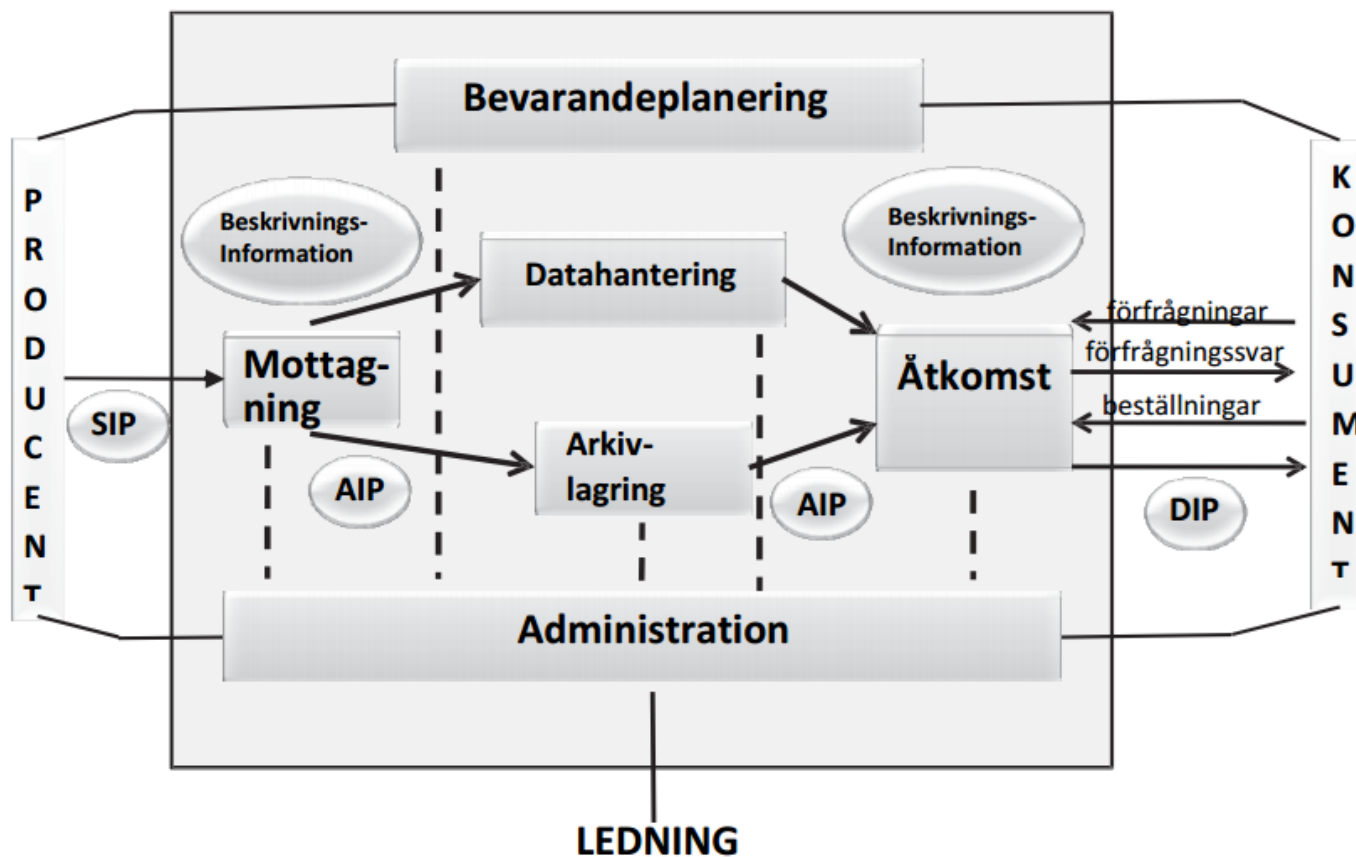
Bevarandeplanering

P R O D U C E N T

Beskrivnings-Information

Datahantering

Beskrivnings-Information

K O N S U M E N T

förfrågningar

förfrågningssvar

Mottagning

Åtkomst

beställningar

SIP

Arkiv-lagring

AIP

AIP

DIP

Administration

LEDNING